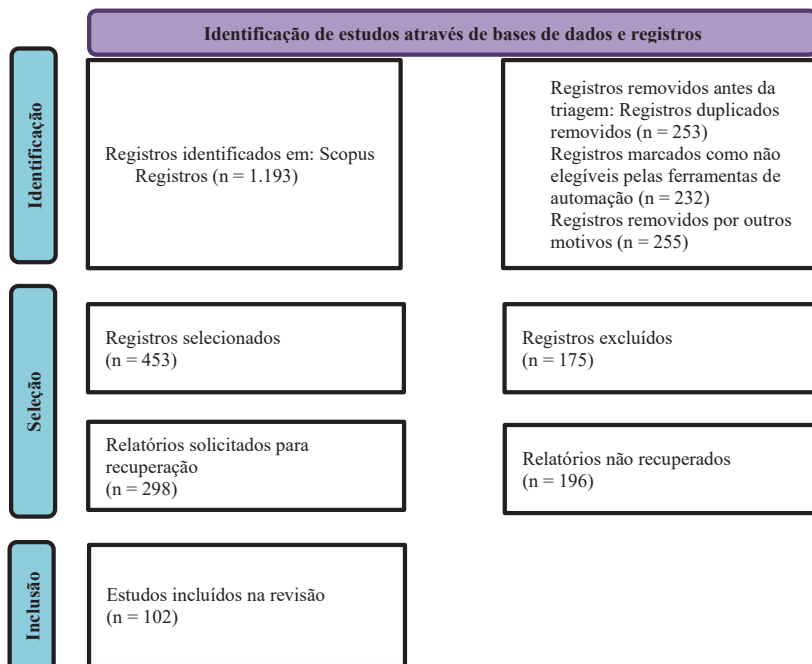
Identificação de estudos através de bases de dados e registros

Identificação

Registros identificados em: Scopus Registros (n = 1.193)

Registros removidos antes da triagem: Registros duplicados removidos (n = 253)
Registros marcados como não elegíveis pelas ferramentas de automação (n = 232)
Registros removidos por outros motivos (n = 255)

Seleção

Registros selecionados (n = 453)

Registros excluídos (n = 175)

Relatórios solicitados para recuperação (n = 298)

Relatórios não recuperados (n = 196)

Inclusão

Estudos incluídos na revisão (n = 102)